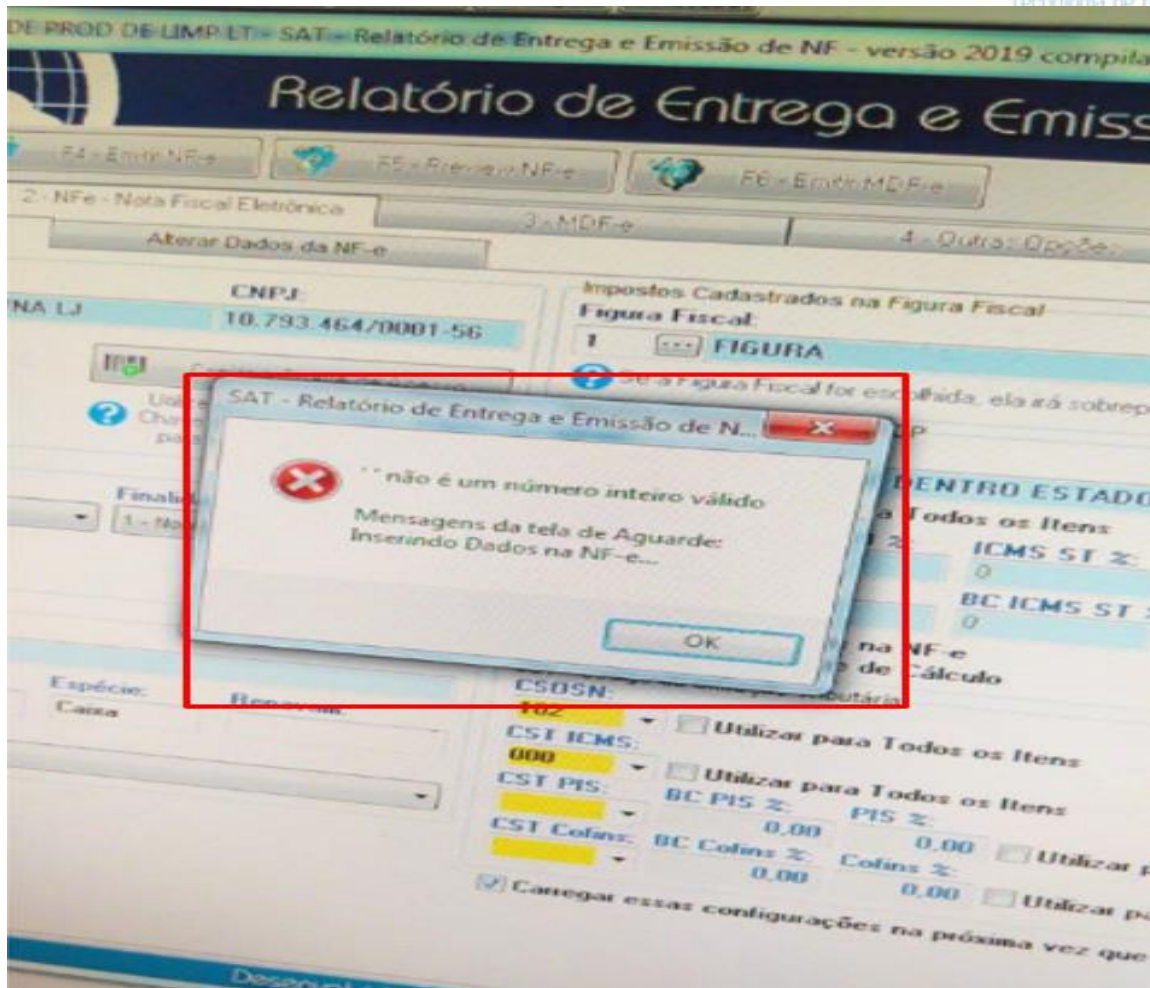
DE PROD DE LIMP LT - SAT - Relatório de Entrega e Emissão de NF - versão 2019 compila

Relatório de Entrega e Emiss

F4 - Emitir NF-e
F5 - Preview NF-e
F6 - Emitir MDF-e

2 - NFe - Nota Fiscal Eletrônica
3 - MDF-e
4 - Outras Opções

Alterar Dados da NF-e

NA LJ
CNPJ:
10.793.464/0001-56

Impostos Cadastrados na Figura Fiscal
Figura Fiscal:
1 ... FIGURA
Se a Figura Fiscal for escolhida, ela irá sobrep

Finali
1 - No

SAT - Relatório de Entrega e Emissão de N...
'' não é um número inteiro válido
Mensagens da tela de Aguarde:
Inserindo Dados na NF-e...
OK

DENTRO ESTADO
a Todos os Itens
ICMS ST %:
0
BC ICMS ST
0
na NF-e
de Cálculo

Espécie:
Caixa
Bananuim

CSOSN:
102
Utilizar para Todos os Itens
CST ICMS:
000
Utilizar para Todos os Itens
CST PIS:
BC PIS %:
0,00
PIS %:
0,00
Utilizar p
CST Cofins:
BC Cofins %:
0,00
Cofins %:
0,00
Utilizar p
Carregar essas configurações na próxima vez que

Desenvolvi